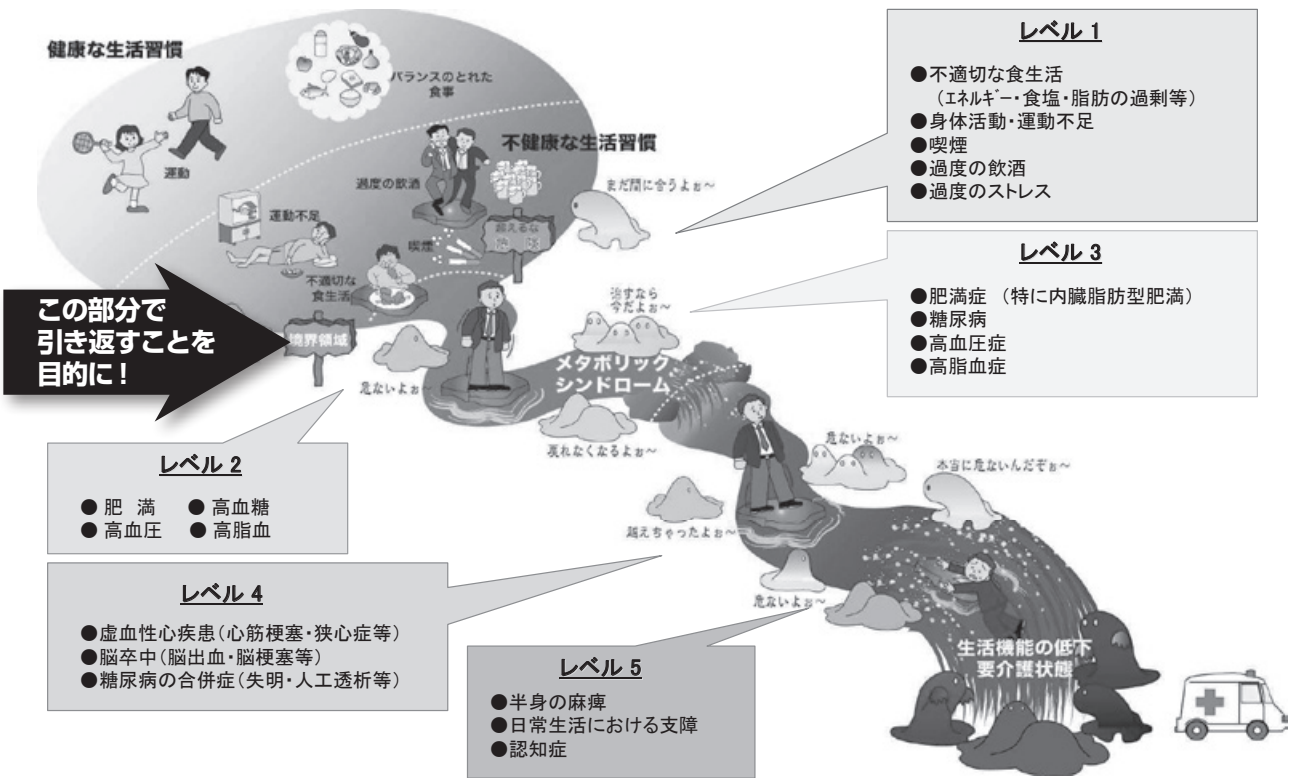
健康な生活習慣

バランスのとれた食事

運動

不健康な生活習慣

過度の飲酒

運動不足

喫煙

不適切な食生活

超えるな 境界

まだ間に合うよぉ~

この部分で
引き返すことを
目的に!

境界領域

治すなら今だよぉ~

危ないよぉ~

メタボリックシンドローム

戻れなくなるよぉ~

危ないよぉ~

本当に危ないんだぞぉ~

超えちゃったよぉ~

危ないよぉ~

生活機能の低下
要介護状態

レベル 1

●不適切な食生活
(ｴﾈﾙｷﾞｰ・食塩・脂肪の過剰等)
●身体活動・運動不足
●喫煙
●過度の飲酒
●過度のストレス

レベル 3

●肥満症 (特に内臓脂肪型肥満)
●糖尿病
●高血圧症
●高脂血症

レベル 2

● 肥 満 ● 高血糖
● 高血圧 ● 高脂血

レベル 4

●虚血性心疾患(心筋梗塞・狭心症等)
●脳卒中(脳出血・脳梗塞等)
●糖尿病の合併症(失明・人工透析等)

レベル 5

●半身の麻痺
●日常生活における支障
●認知症